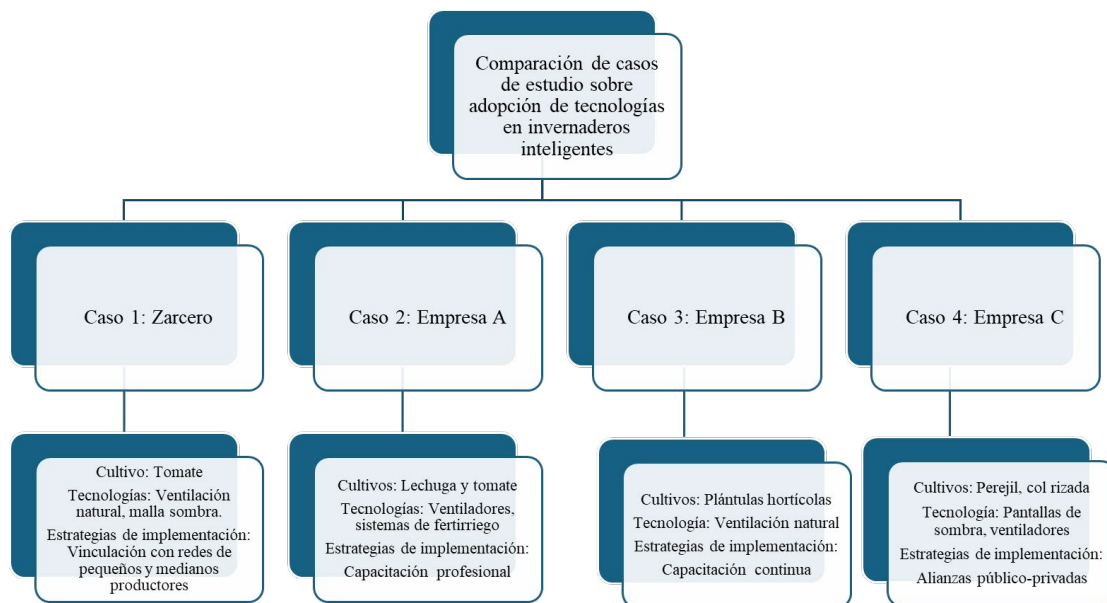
Comparación de casos de estudio sobre adopción de tecnologías en invernaderos inteligentes

Caso 1: Zarcero

Cultivo: Tomate
Tecnologías: Ventilación natural, malla sombra.
Estrategias de implementación: Vinculación con redes de pequeños y medianos productores

Caso 2: Empresa A

Cultivos: Lechuga y tomate
Tecnologías: Ventiladores, sistemas de fertirriego
Estrategias de implementación: Capacitación profesional

Caso 3: Empresa B

Cultivos: Plántulas hortícolas
Tecnología: Ventilación natural
Estrategias de implementación: Capacitación continua

Caso 4: Empresa C

Cultivos: Perejil, col rizada
Tecnología: Pantallas de sombra, ventiladores
Estrategias de implementación: Alianzas público-privadas